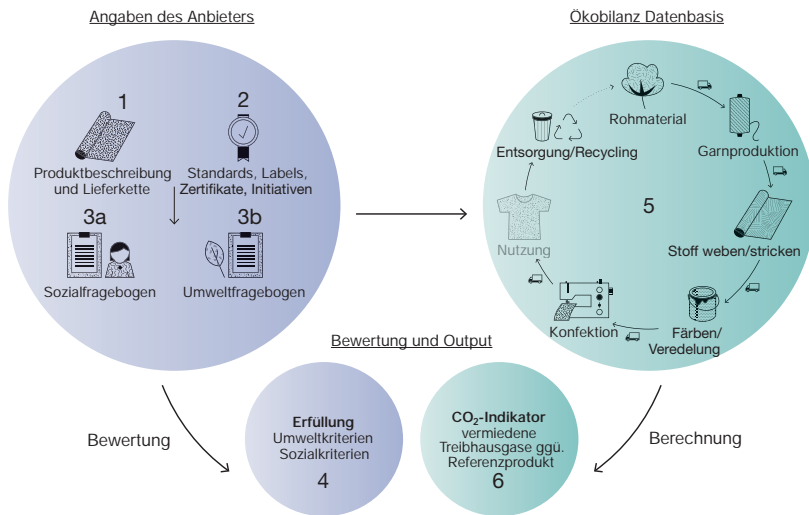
Angaben des Anbieters

1

Produktbeschreibung und Lieferkette

2

Standards, Labels, Zertifikate, Initiativen

3a

Sozialfragebogen

3b

Umweltfragebogen

Ökobilanz Datenbasis

Rohmaterial

Garnproduktion

Stoff weben/stricken

Färben/ Veredelung

Konfektion

Nutzung

Entsorgung/Recycling

5

Bewertung und Output

Bewertung

Erfüllung
Umweltkriterien
Sozialkriterien
4

$CO_2$-Indikator
vermiedene Treibhausgase ggü. Referenzprodukt
6

Berechnung